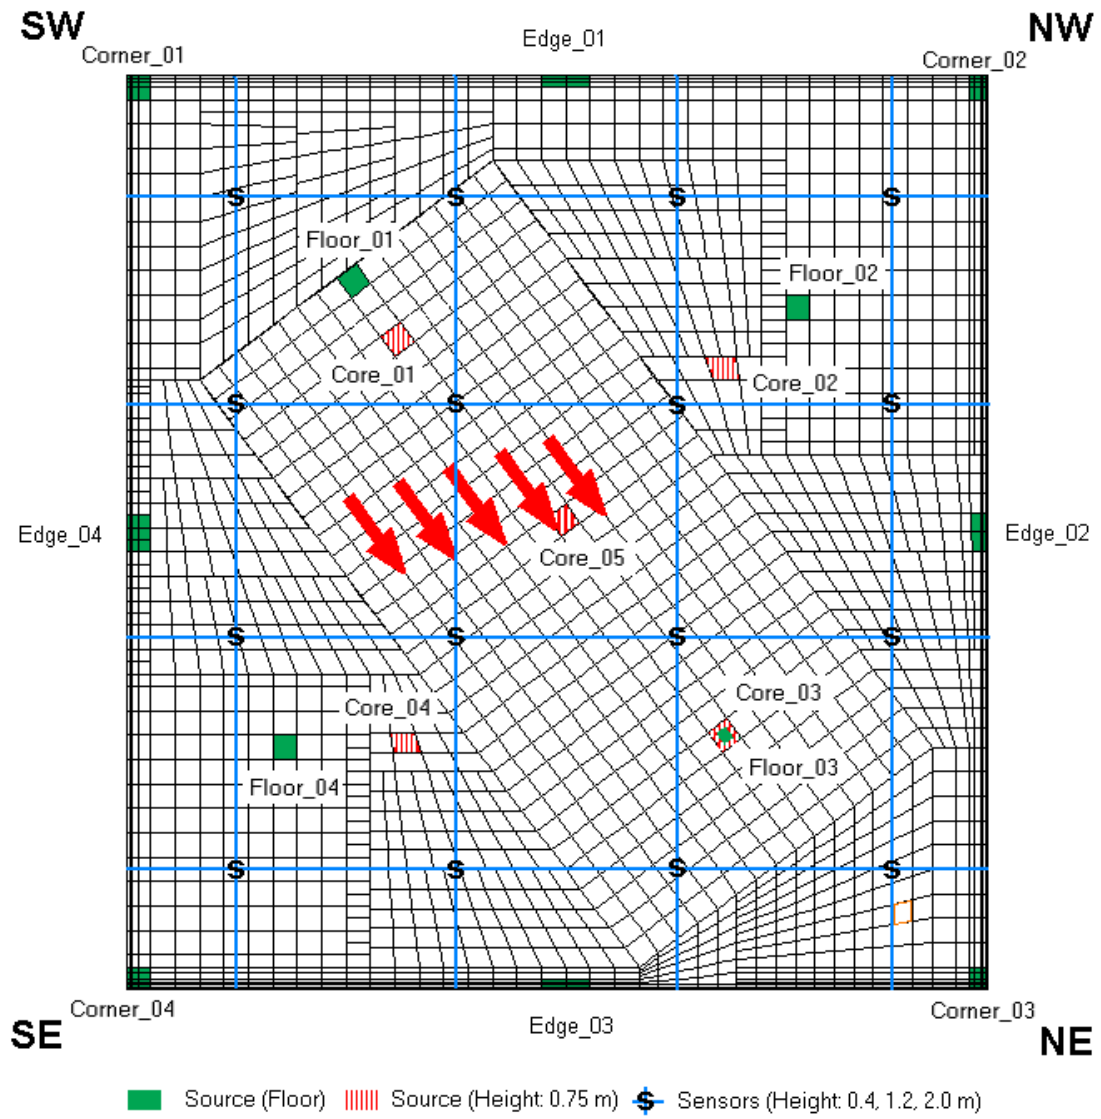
SW

Corner_01

Edge_01

NW

Corner_02

S S S S

Floor_01

Floor_02

Core_01

Core_02

S S S S

Edge_04

Core_05

Edge_02

S S S S

Core_04

Core_03

Floor_04

Floor_03

S S S S

Corner_04

Edge_03

Corner_03

SE

NE

Source (Floor) Source (Height: 0.75 m) S Sensors (Height: 0.4, 1.2, 2.0 m)